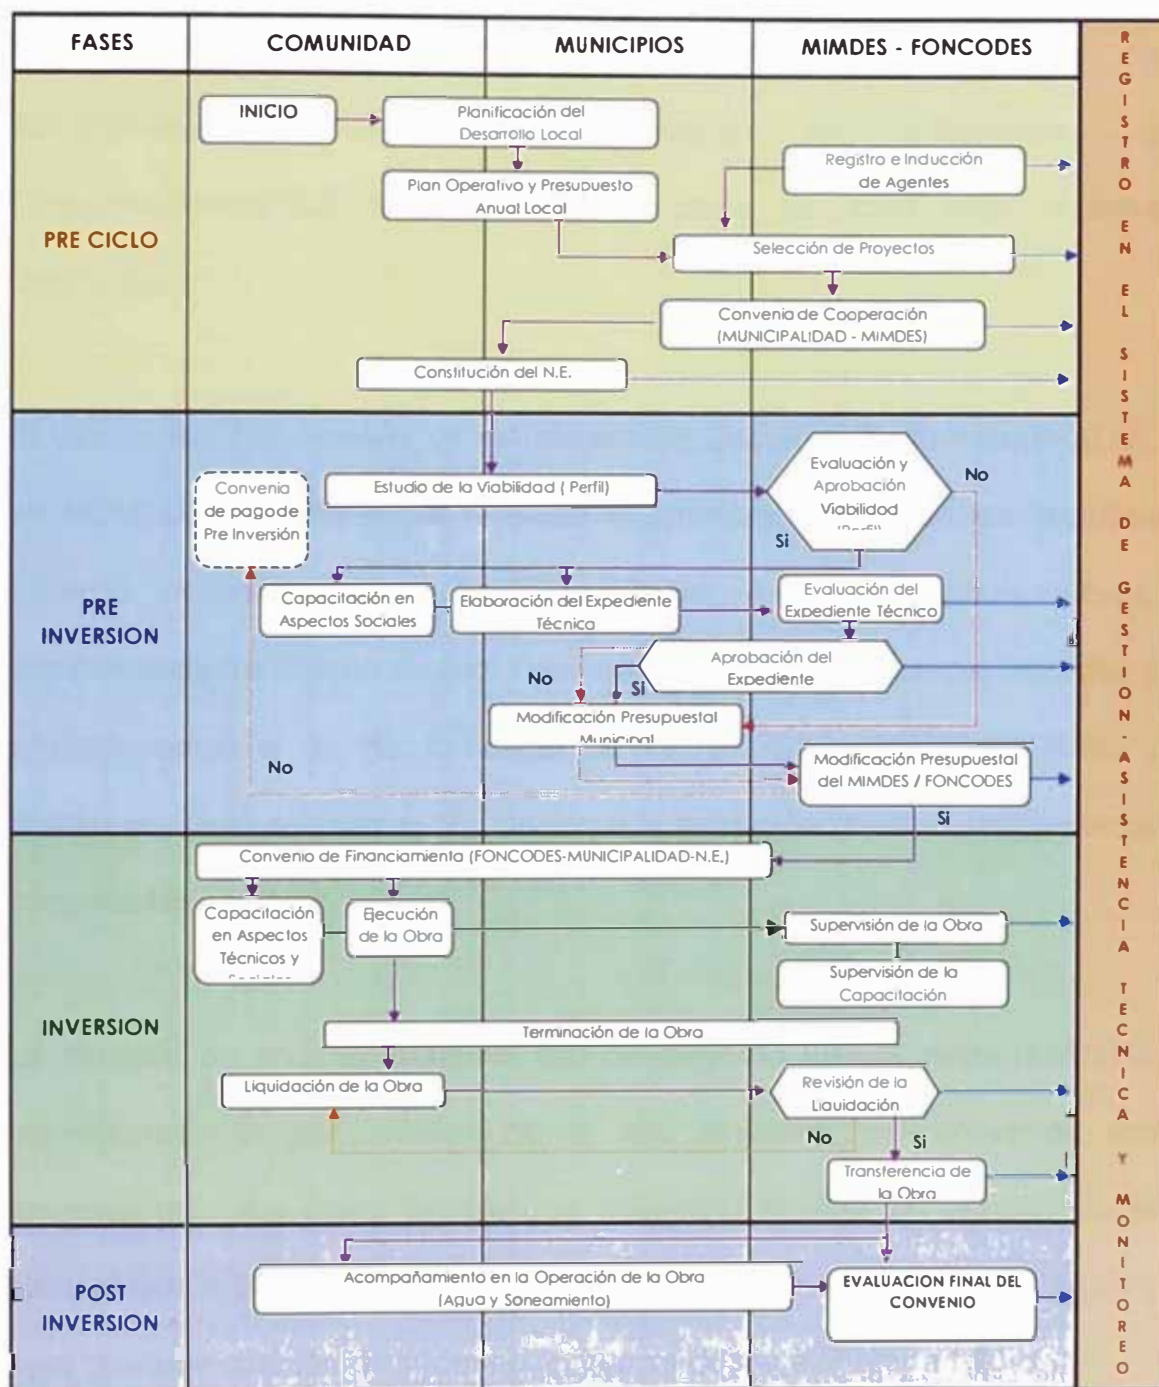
| FASES | COMUNIDAD | MUNICIPIOS | MIMDES - FONCODES |
|---|---|---|---|

PRE CICLO

INICIO

Planificación del Desarrollo Local

Plan Operativo y Presupuesto Anual Local

Registro e Inducción de Agentes

Selección de Proyectos

Convenio de Cooperación (MUNICIPALIDAD - MIMDES)

Constitución del N.E.

PRE INVERSION

Convenio de pagode Pre Inversión

Estudio de la Viabilidad ( Perfil)

Evaluación y Aprobación Viabilidad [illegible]

No

Si

Capacitación en Aspectos Sociales

Elaboración del Expediente Técnico

Evaluación del Expediente Técnico

Aprobación del Expediente

No

SI

Modificación Presupuestal Municipal

Modificación Presupuestal del MIMDES / FONCODES

No

Si

INVERSION

Convenio de Financiamiento (FONCODES-MUNICIPALIDAD-N.E.)

Capacitación en Aspectos Técnicos y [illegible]

Ejecución de la Obra

Supervisión de la Obra

Supervisión de la Capacitación

Terminación de la Obra

Liquidación de la Obra

Revisión de la Liquidación

No

Si

Transferencia de la Obra

POST INVERSION

Acompañamiento en la Operación de la Obra (Agua y Saneamiento)

EVALUACION FINAL DEL CONVENIO

REGISTRO EN EL SISTEMA DE GESTION - ASISTENCIA TECNICA Y MONITOREO